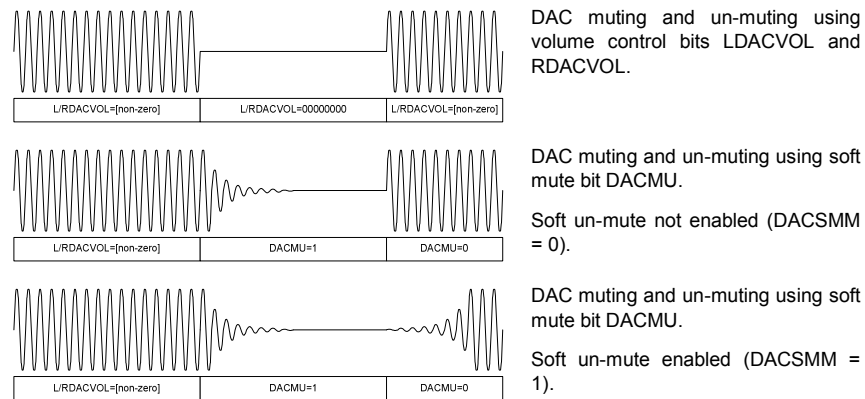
| L/RDACVOL=[non-zero] | L/RDACVOL=00000000 | L/RDACVOL=[non-zero] |
|---|---|---|

DAC muting and un-muting using volume control bits LDACVOL and RDACVOL.

| L/RDACVOL=[non-zero] | DACMU=1 | DACMU=0 |
|---|---|---|

DAC muting and un-muting using soft mute bit DACMU.

Soft un-mute not enabled (DACSMM = 0).

| L/RDACVOL=[non-zero] | DACMU=1 | DACMU=0 |
|---|---|---|

DAC muting and un-muting using soft mute bit DACMU.

Soft un-mute enabled (DACSMM = 1).